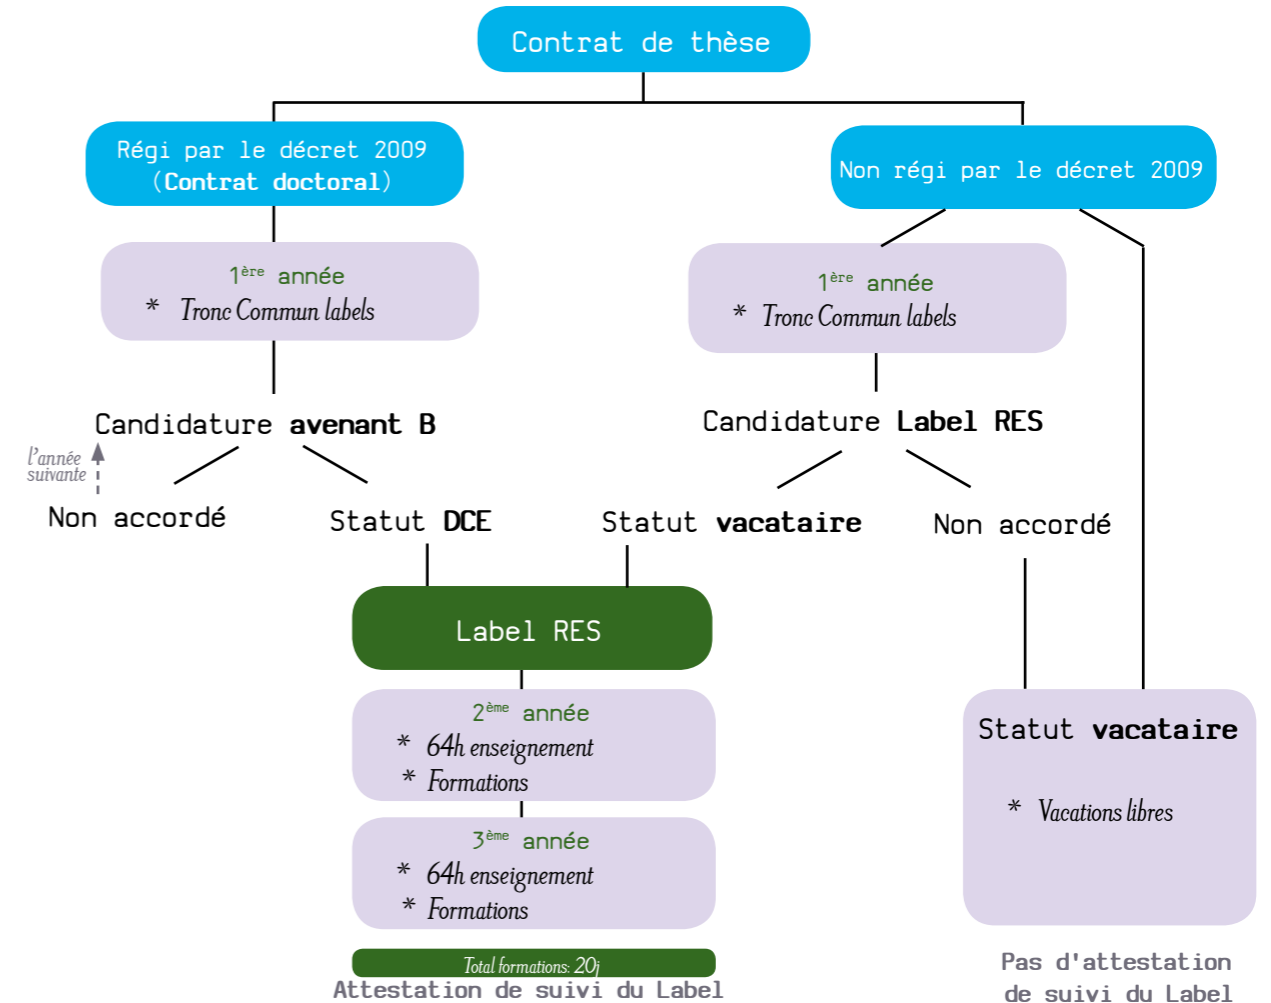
Contrat de thèse

Régi par le décret 2009
(Contrat doctoral)

1$^{ère}$ année
* Tronc Commun labels

Candidature avenant B

l'année suivante

Non accordé

Statut DCE

Non régi par le décret 2009

1$^{ère}$ année
* Tronc Commun labels

Candidature Label RES

Statut vacataire

Non accordé

Label RES

2$^{ème}$ année
* 64h enseignement
* Formations

3$^{ème}$ année
* 64h enseignement
* Formations

Total formations: 20j

Attestation de suivi du Label

Statut vacataire

* Vacations libres

Pas d'attestation de suivi du Label